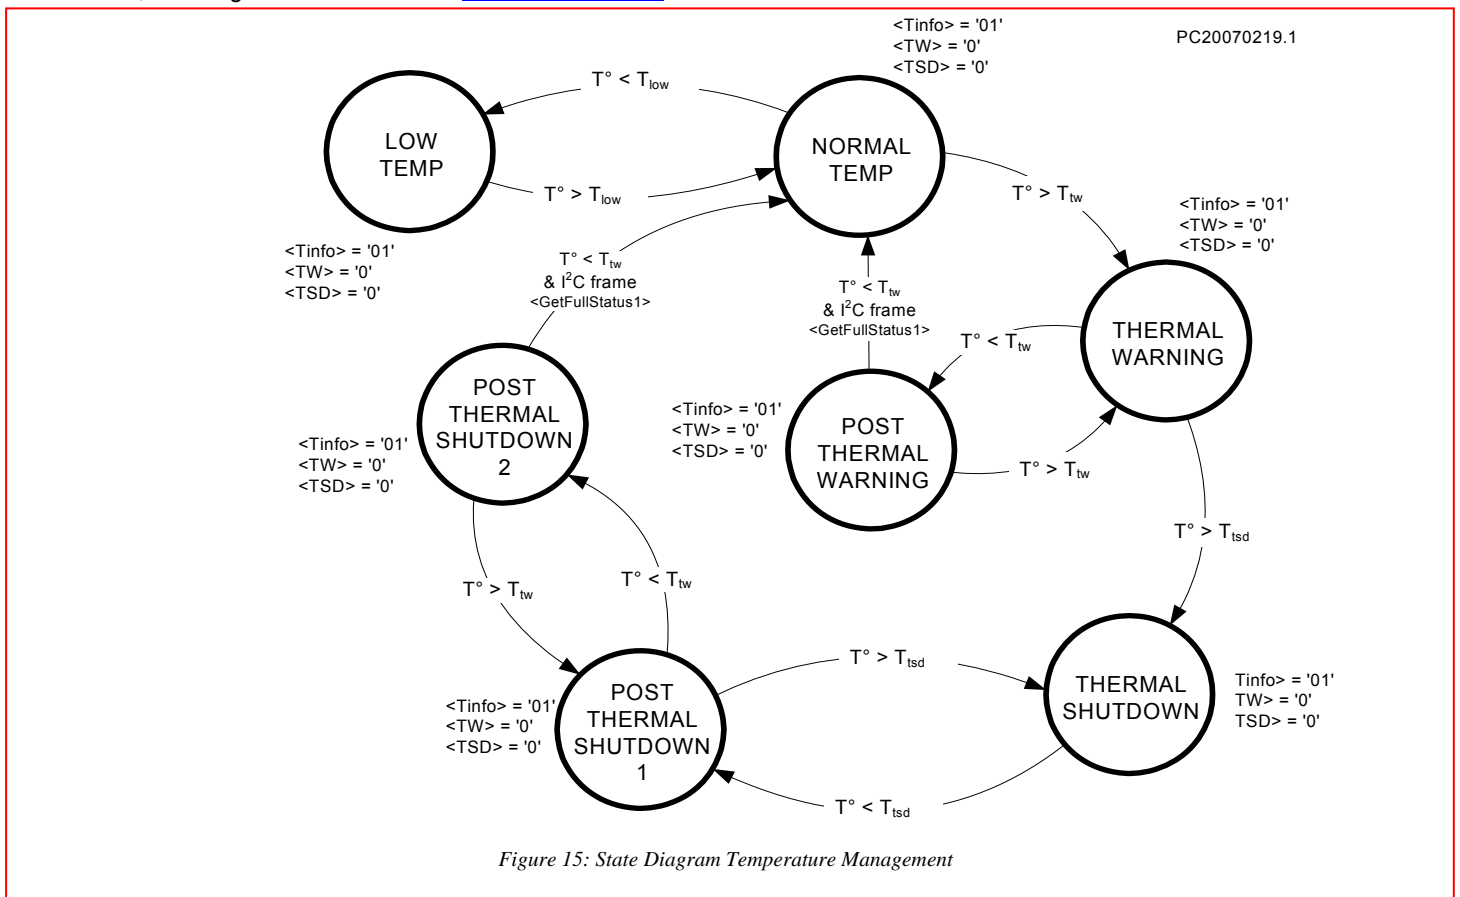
PC20070219.1

<Tinfo> = '01'
<TW> = '0'
<TSD> = '0'

LOW TEMP

NORMAL TEMP

$T° < T_{low}$

$T° > T_{low}$

<Tinfo> = '01'
<TW> = '0'
<TSD> = '0'

$T° > T_{tw}$

<Tinfo> = '01'
<TW> = '0'
<TSD> = '0'

THERMAL WARNING

$T° < T_{tw}$
& $I^2C$ frame
<GetFullStatus1>

$T° < T_{tw}$
& $I^2C$ frame
<GetFullStatus1>

$T° < T_{tw}$

POST THERMAL SHUTDOWN 2

<Tinfo> = '01'
<TW> = '0'
<TSD> = '0'

<Tinfo> = '01'
<TW> = '0'
<TSD> = '0'

POST THERMAL WARNING

$T° > T_{tw}$

$T° > T_{tsd}$

$T° > T_{tw}$

$T° < T_{tw}$

<Tinfo> = '01'
<TW> = '0'
<TSD> = '0'

POST THERMAL SHUTDOWN 1

$T° > T_{tsd}$

THERMAL SHUTDOWN

Tinfo> = '01'
TW> = '0'
TSD> = '0'

$T° < T_{tsd}$

Figure 15: State Diagram Temperature Management